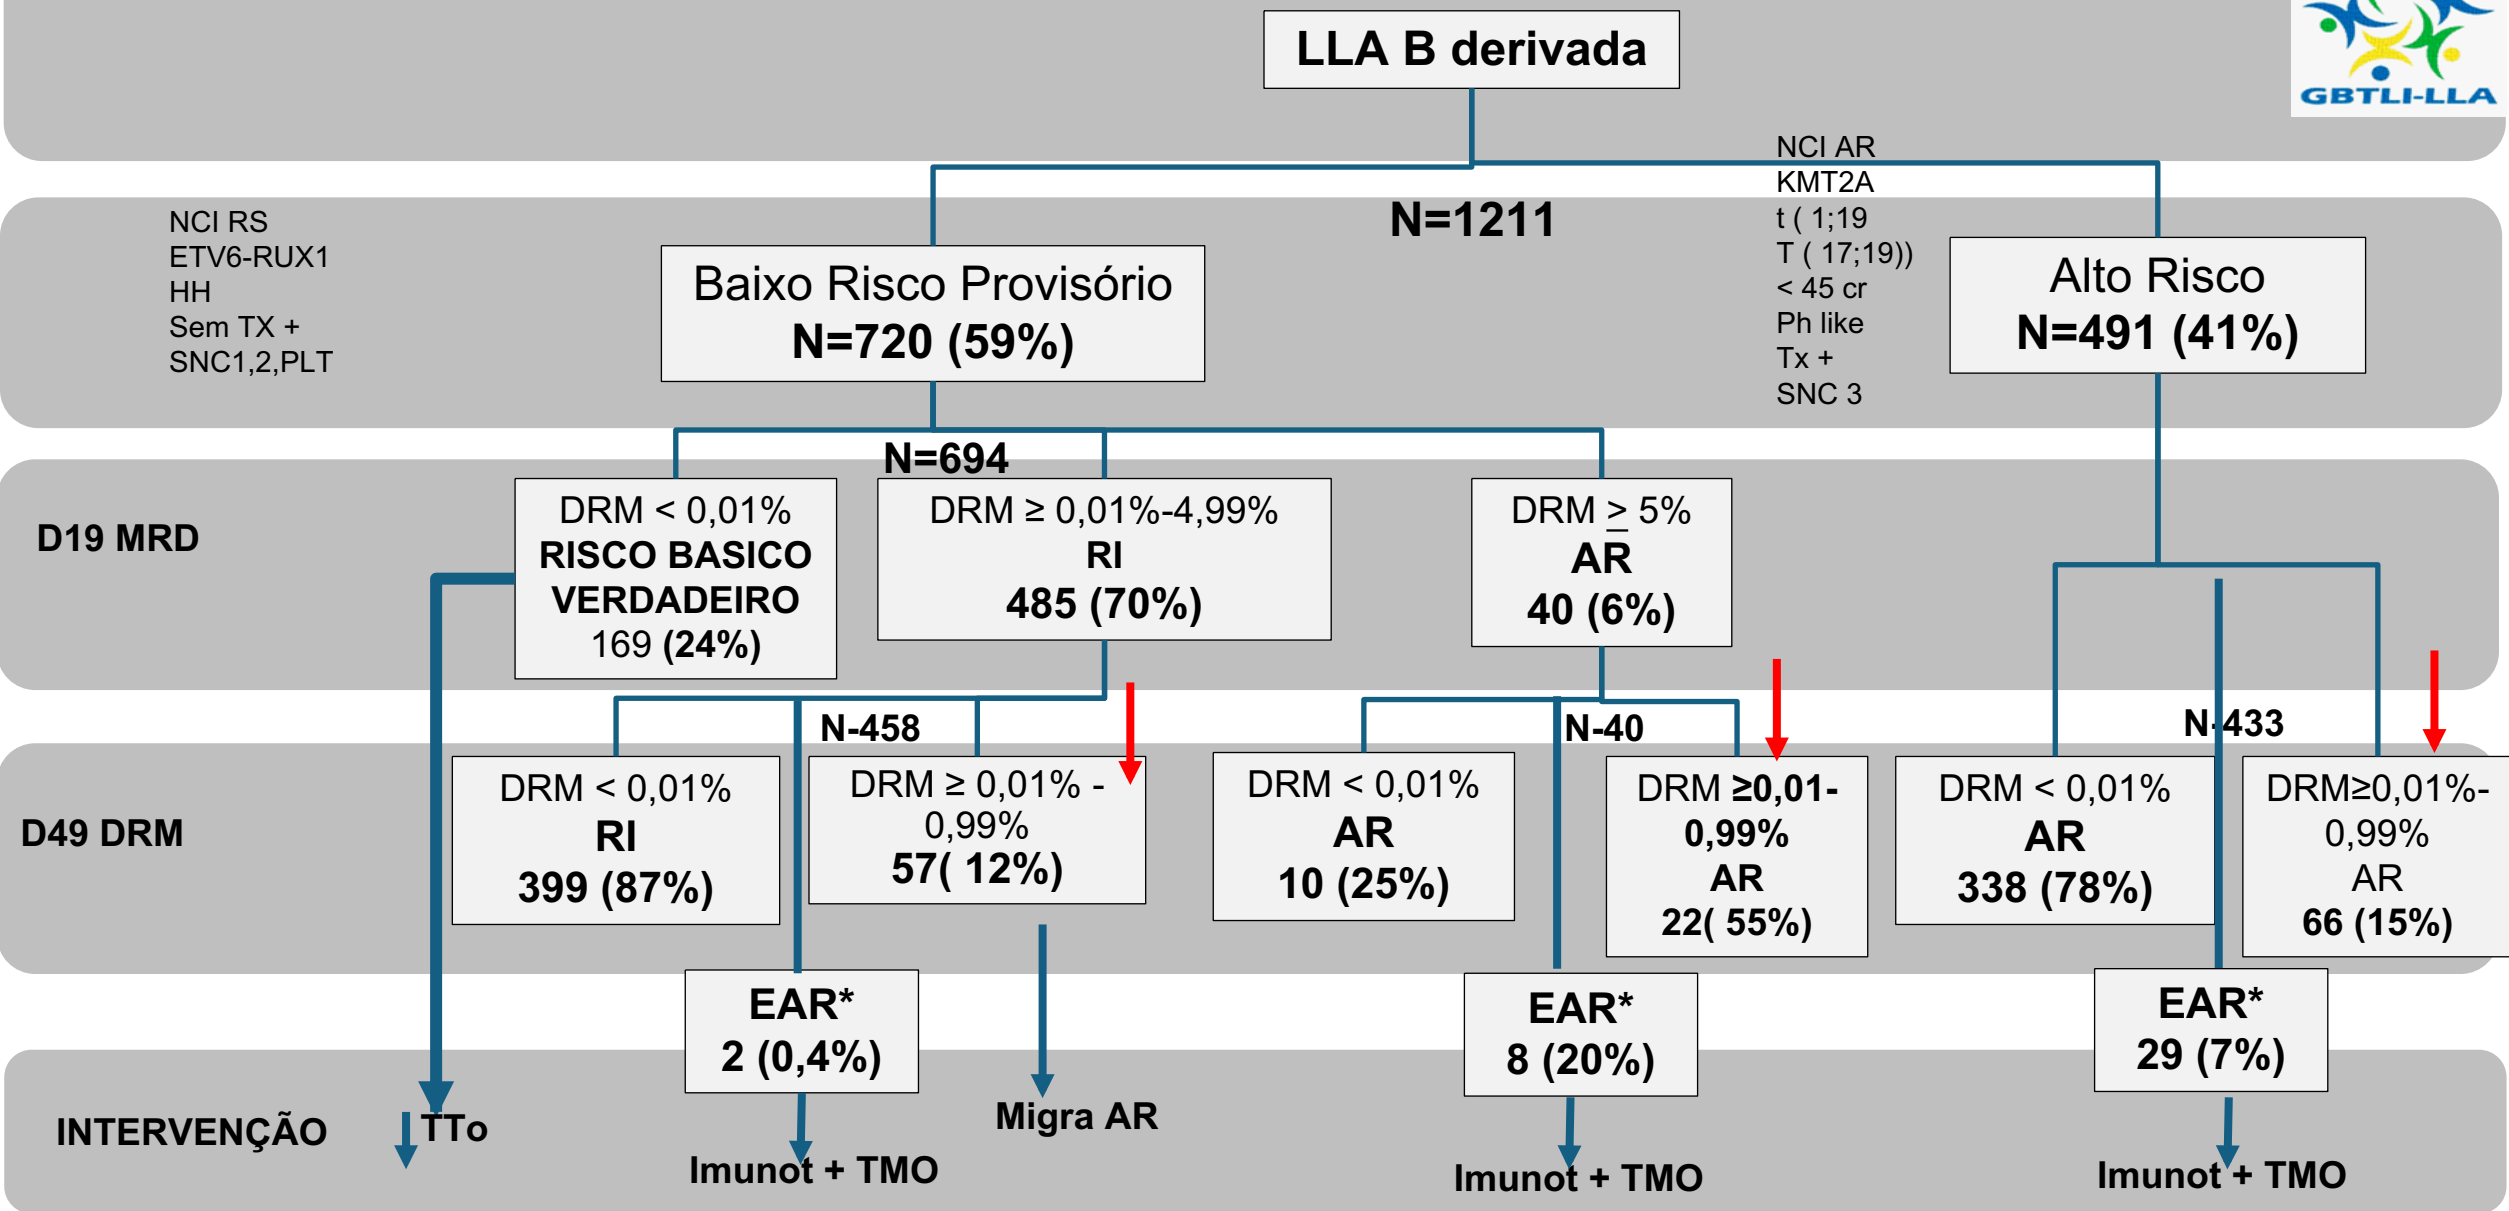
GBTLI-LLA

LLA B derivada

N=1211

NCI AR
KMT2A
t ( 1;19
T ( 17;19))
< 45 cr
Ph like
Tx +
SNC 3

NCI RS
ETV6-RUX1
HH
Sem TX +
SNC1,2,PLT

Baixo Risco Provisório
N=720 (59%)

Alto Risco
N=491 (41%)

N=694

D19 MRD

DRM < 0,01%
RISCO BASICO VERDADEIRO
169 (24%)

DRM ≥ 0,01%-4,99%
RI
485 (70%)

DRM $\geq$ 5%
AR
40 (6%)

N-458

N-40

N-433

D49 DRM

DRM < 0,01%
RI
399 (87%)

DRM ≥ 0,01% - 0,99%
57( 12%)

DRM < 0,01%
AR
10 (25%)

DRM ≥0,01-0,99%
AR
22( 55%)

DRM < 0,01%
AR
338 (78%)

DRM≥0,01%-0,99%
AR
66 (15%)

EAR*
2 (0,4%)

EAR*
8 (20%)

EAR*
29 (7%)

INTERVENÇÃO

TTo

Imunot + TMO

Migra AR

Imunot + TMO

Imunot + TMO